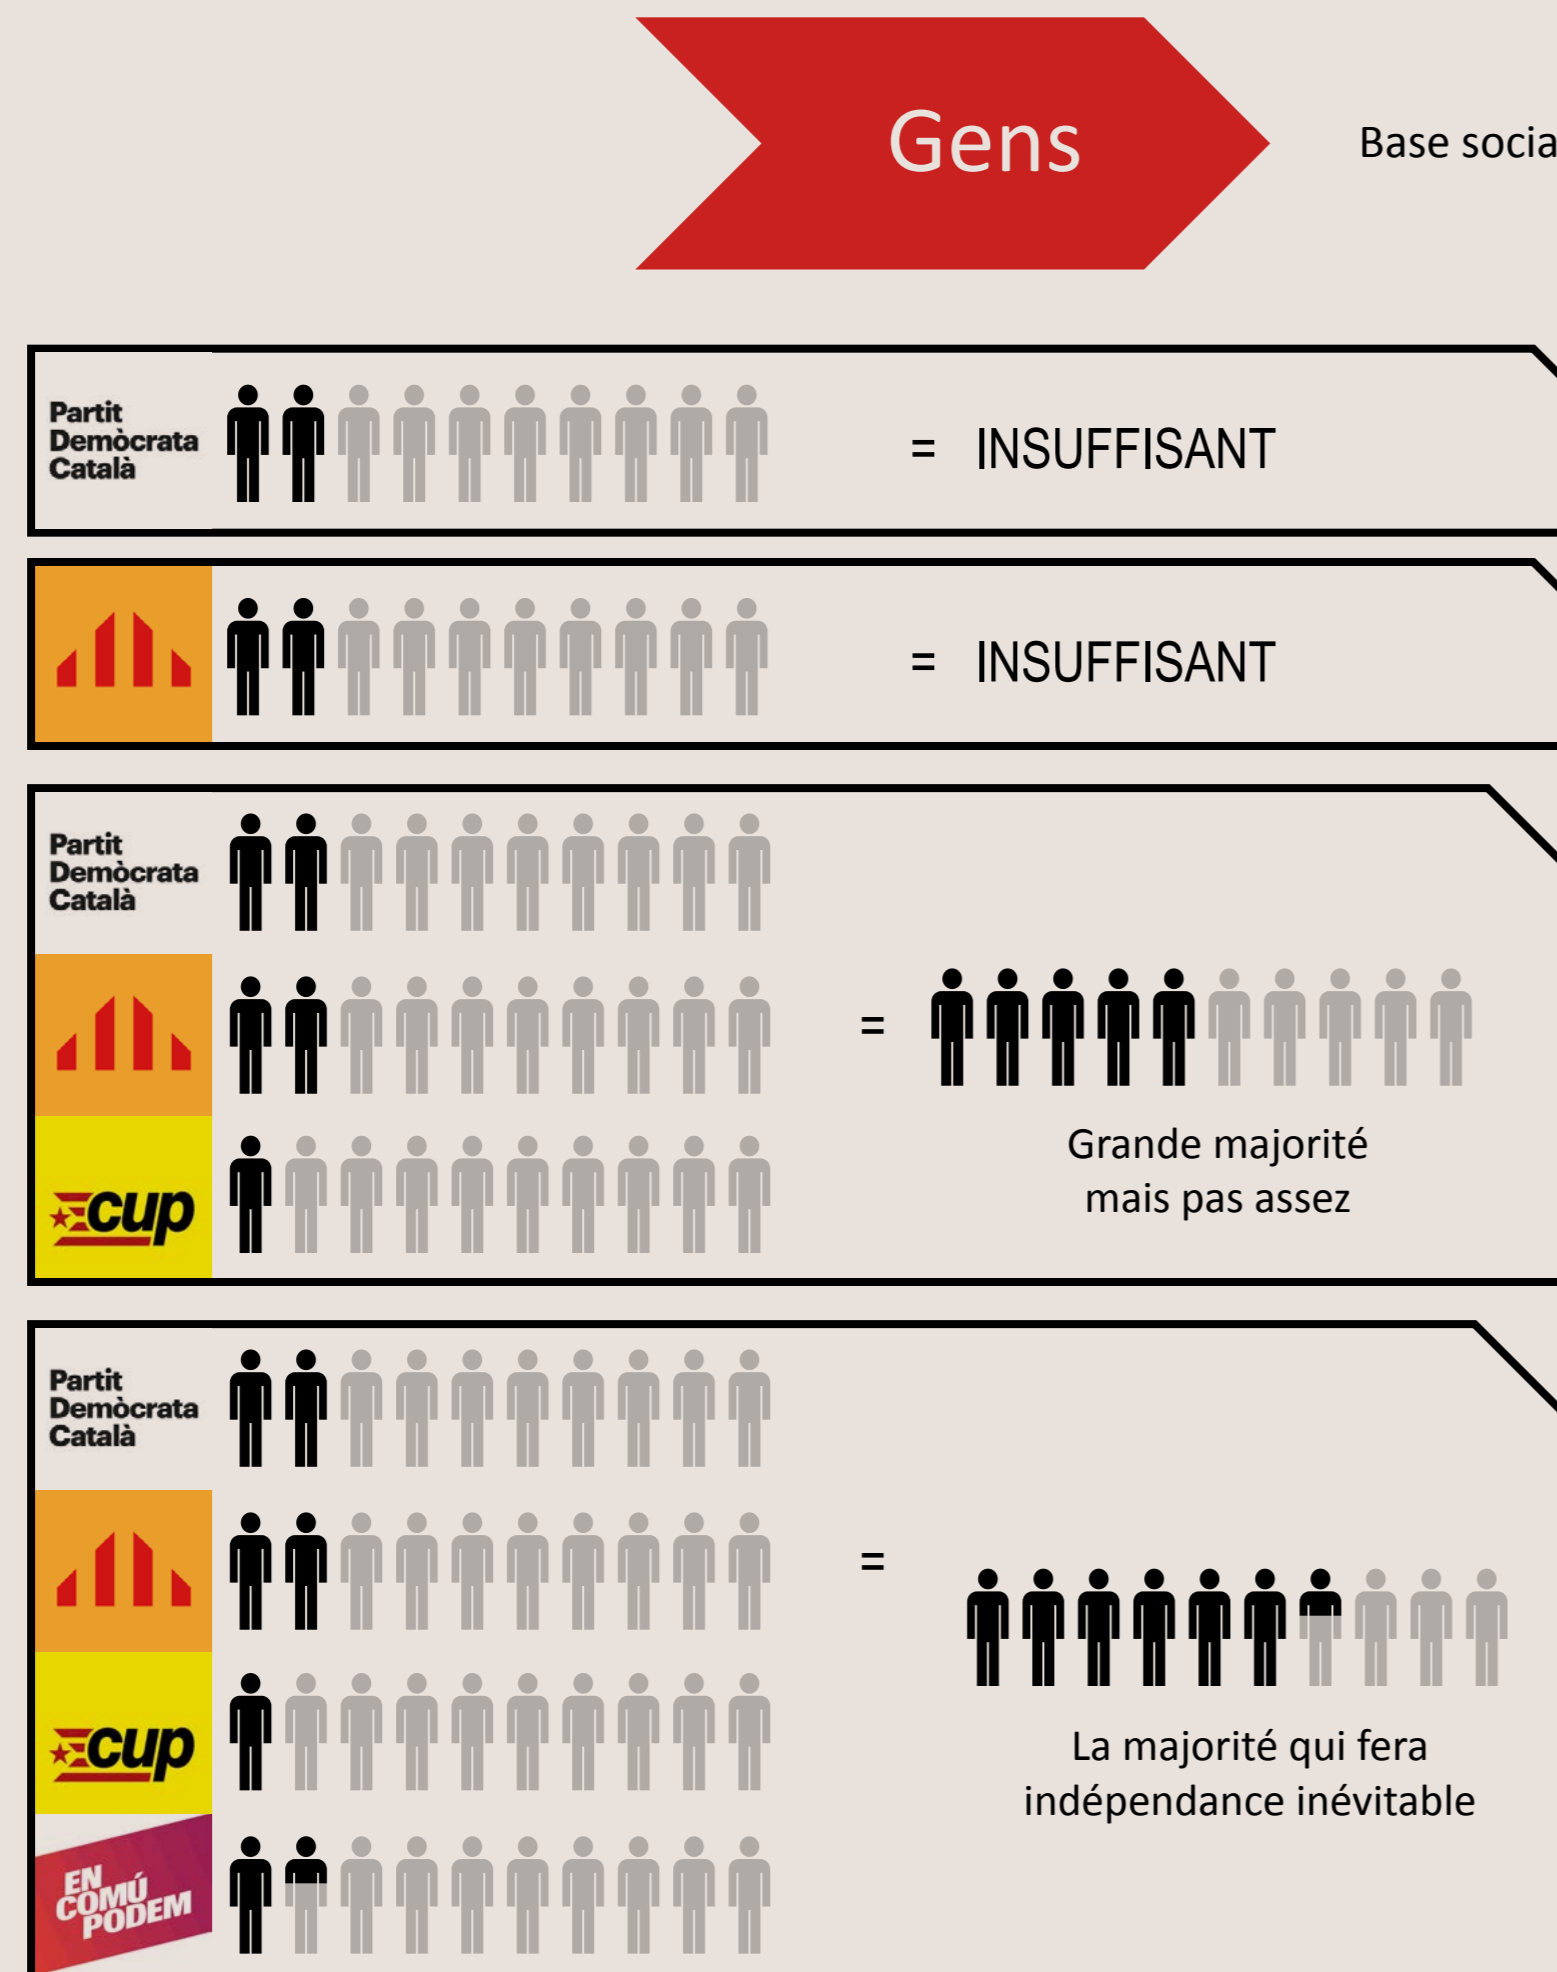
Gens

Base socia

Partit Demòcrata Català

= INSUFFISANT

= INSUFFISANT

Partit Demòcrata Català

=

cup

Grande majorité mais pas assez

Partit Demòcrata Català

=

cup

La majorité qui fera indépendance inévitable

EN COMÚ PODEM